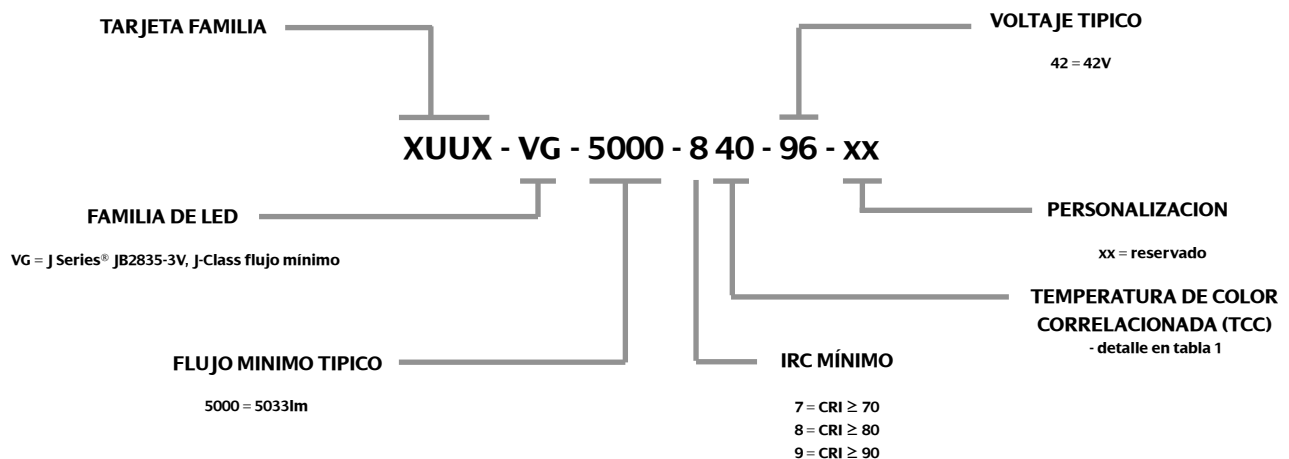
TARJETA FAMILIA

VOLTAJE TIPICO

42 = 42V

XUUX - VG - 5000 - 8 40 - 96 - xx

FAMILIA DE LED

VG = J Series® JB2835-3V, J-Class flujo mínimo

PERSONALIZACION

xx = reservado

TEMPERATURA DE COLOR CORRELACIONADA (TCC)
- detalle en tabla 1

FLUJO MINIMO TIPICO

5000 = 5033lm

IRC MÍNIMO

7 = CRI $\geq$ 70
8 = CRI $\geq$ 80
9 = CRI $\geq$ 90